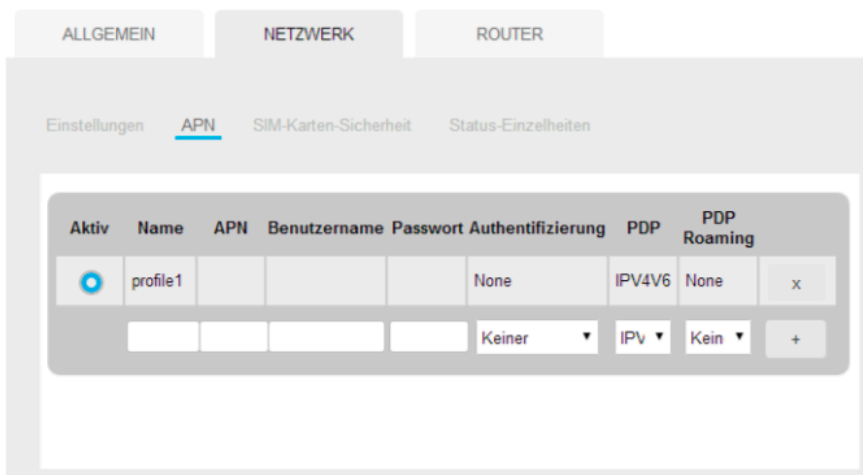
ALLGEMEIN NETZWERK ROUTER

Einstellungen APN SIM-Karten-Sicherheit Status-Einzelheiten

| Aktiv | Name | APN | Benutzername | Passwort | Authentifizierung | PDP | PDP Roaming | |
|---|---|---|---|---|---|---|---|---|
| | profile1 | | | | None | IPV4V6 | None | x |
| | | | | | Keiner ▾ | IPV ▾ | Kein ▾ | + |